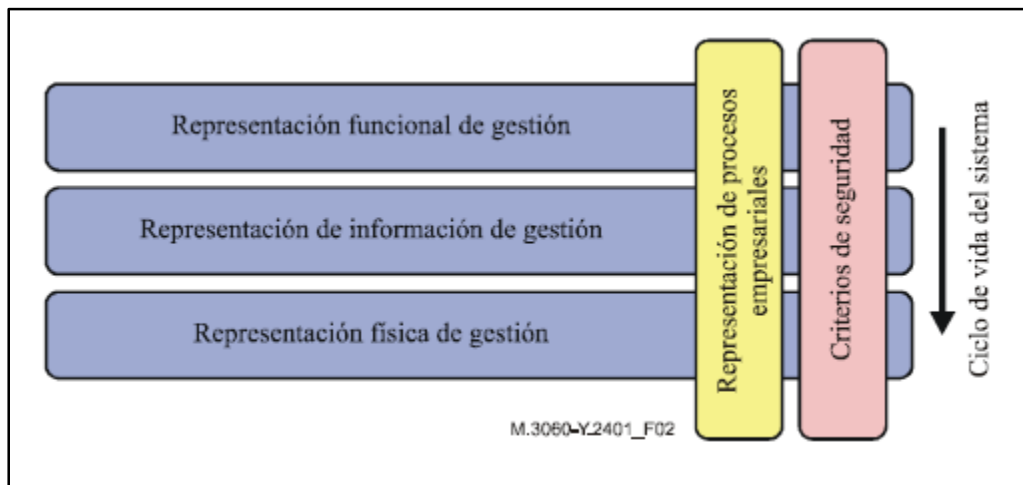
Representación funcional de gestión

Representación de información de gestión

Representación física de gestión

Representación de procesos empresariales

Criterios de seguridad

Ciclo de vida del sistema

M.3060-Y.2401_F02